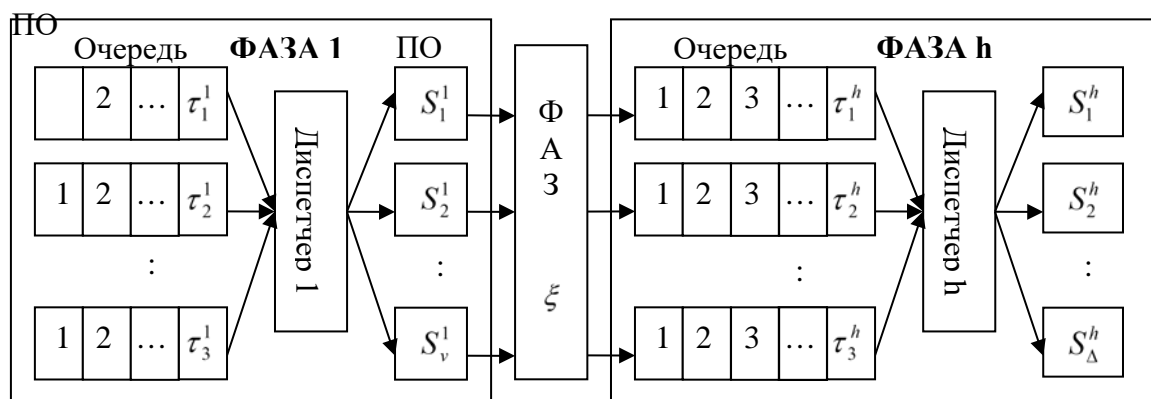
ПО

Очередь ФАЗА 1 ПО

2 … $\tau_1^1$

Диспетчер 1

$S_1^1$

1 2 … $\tau_2^1$

$S_2^1$

:

:

1 2 … $\tau_3^1$

$S_v^1$

Ф
А
З

$\xi$

Очередь ФАЗА h

1 2 3 … $\tau_1^h$

Диспетчер h

$S_1^h$

1 2 3 … $\tau_2^h$

$S_2^h$

:

:

1 2 3 … $\tau_3^h$

$S_\Delta^h$